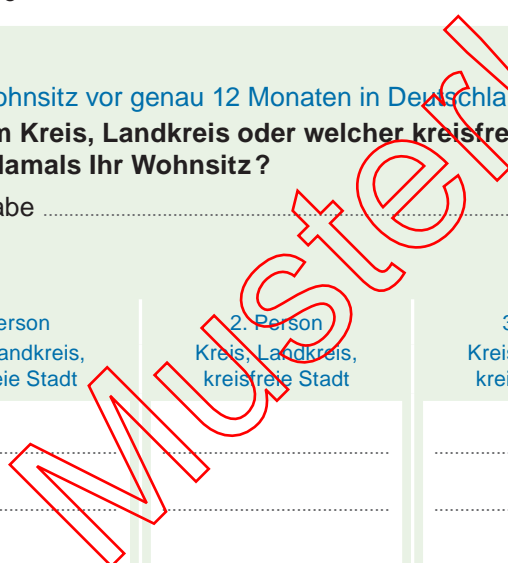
ohnsitz vor genau 12 Monaten in Deutschla
n Kreis, Landkreis oder welcher kreisfre
damals Ihr Wohnsitz?

abe

erson
andkreis,
eie Stadt

2. Person
Kreis, Landkreis,
kreisfreie Stadt

3
Kreis
krei

Muster